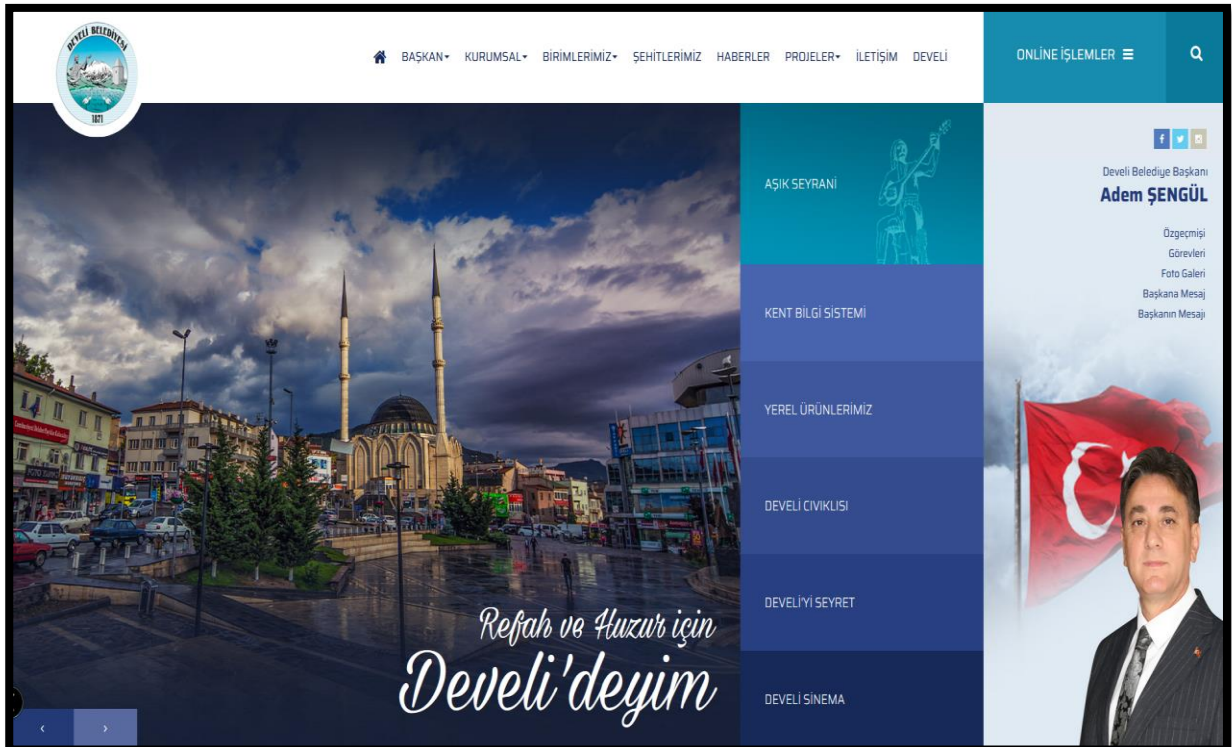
DEVELİ BELEDİYESİ
1871

BAŞKAN KURUMSAL BİRİMLERİMİZ ŞEHİTLERİMİZ HABERLER PROJELER İLETİŞİM DEVELİ

ONLİNE İŞLEMLER

AŞIK SEYRANİ

KENT BİLGİ SİSTEMİ

YEREL ÜRÜNLERİMİZ

DEVELİ CIVIKLISI

DEVELİ'Yİ SEYRET

DEVELİ SİNEMA

Refah ve Huzur için
Develi'deyim

Develi Belediye Başkanı
Adem ŞENGÜL

Özgeçmişi
Görevleri
Foto Galeri
Başkana Mesaj
Başkanın Mesajı

‹ ›